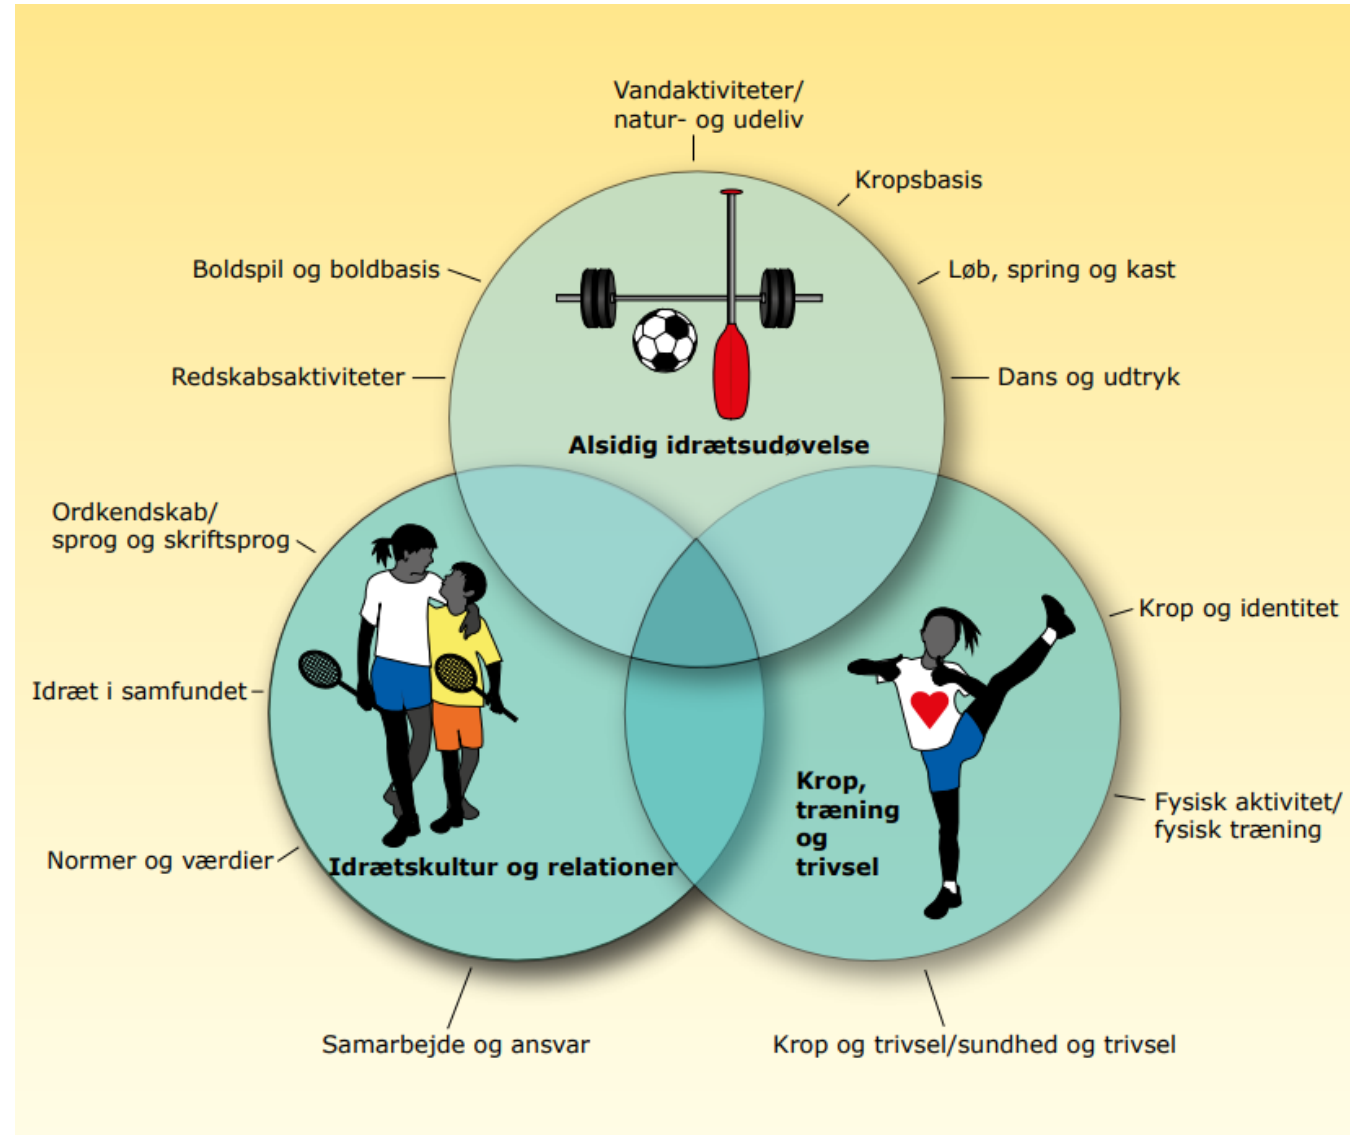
Vandaktiviteter/
natur- og udeliv

Kropsbasis

Boldspil og boldbasis

Løb, spring og kast

Redskabsaktiviteter

Dans og udtryk

Alsidig idrætsudøvelse

Ordkendskab/
sprog og skriftsprog

Krop og identitet

Idræt i samfundet

Krop, træning og trivsel

Fysisk aktivitet/
fysisk træning

Normer og værdier

Idrætskultur og relationer

Samarbejde og ansvar

Krop og trivsel/sundhed og trivsel